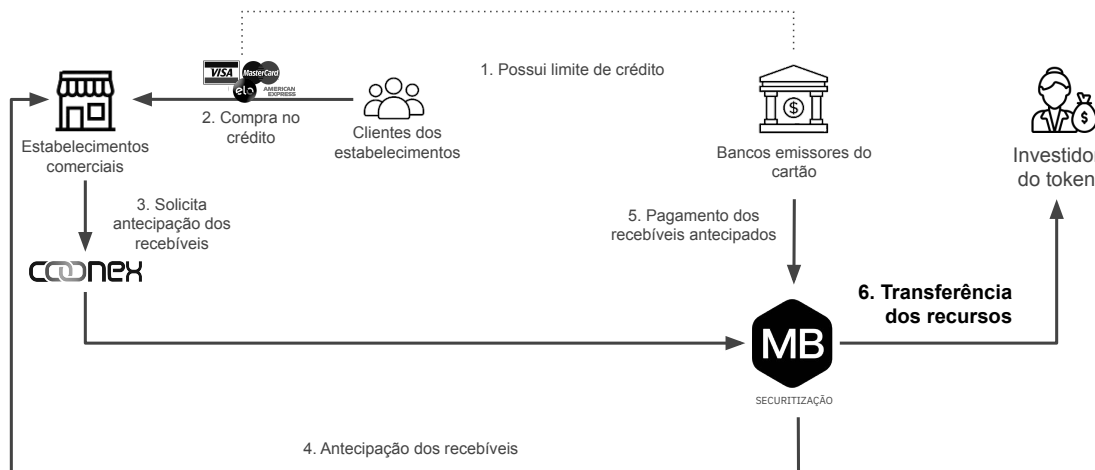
VISA MasterCard elo AMERICAN EXPRESS

1. Possui limite de crédito

2. Compra no crédito

Estabelecimentos comerciais

Clientes dos estabelecimentos

Bancos emissores do cartão

Investido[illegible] do token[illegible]

3. Solicita antecipação dos recebíveis

coonex

5. Pagamento dos recebíveis antecipados

6. Transferência dos recursos

MB

SECURITIZAÇÃO

4. Antecipação dos recebíveis